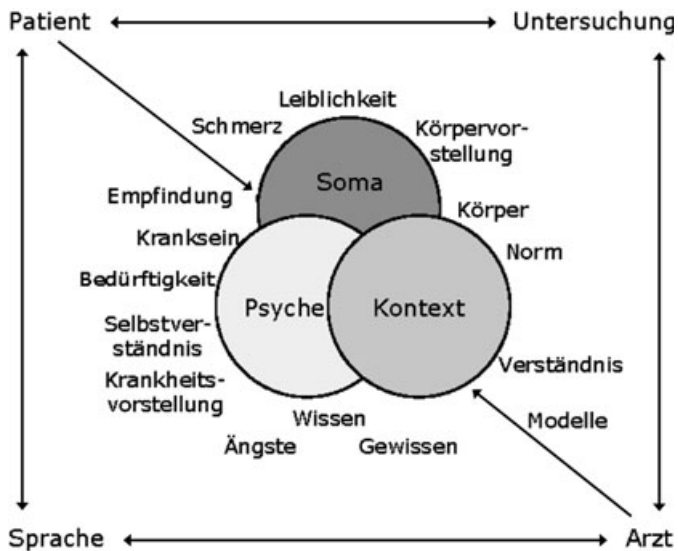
Patient

Untersuchung

Leiblichkeit

Schmerz

Körpervorstellung

Soma

Empfindung

Körper

Kranksein

Norm

Bedürftigkeit

Psyche

Kontext

Selbstverständnis

Verständnis

Krankheitsvorstellung

Wissen

Modelle

Ängste

Gewissen

Sprache

Arzt